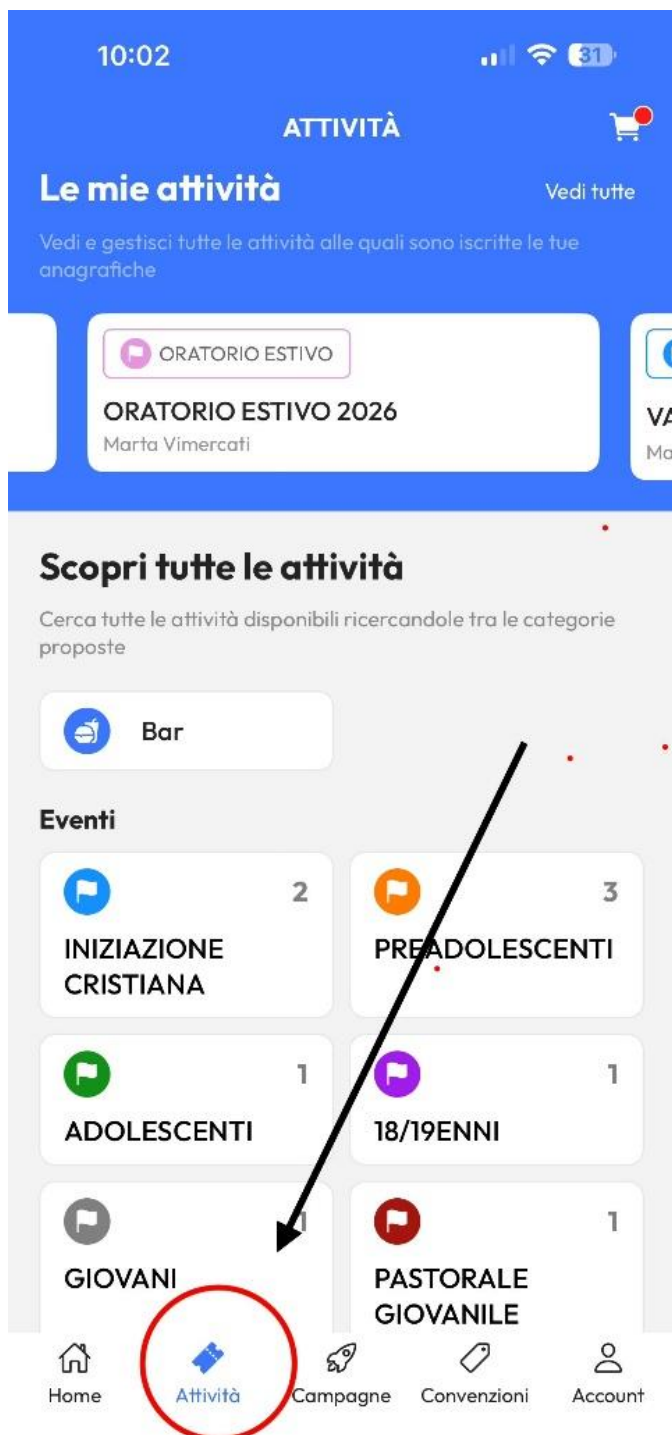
10:02

31

ATTIVITÀ

Le mie attività

Vedi tutte

Vedi e gestisci tutte le attività alle quali sono iscritte le tue anagrafiche

ORATORIO ESTIVO

ORATORIO ESTIVO 2026

Marta Vimercati

VA

Ma

Scopri tutte le attività

Cerca tutte le attività disponibili ricercandole tra le categorie proposte

Bar

Eventi

2

INIZIAZIONE CRISTIANA

3

PREADOLESCENTI

1

ADOLESCENTI

1

18/19ENNI

1

GIOVANI

1

PASTORALE GIOVANILE

Home

Attività

Campagne

Convenzioni

Account